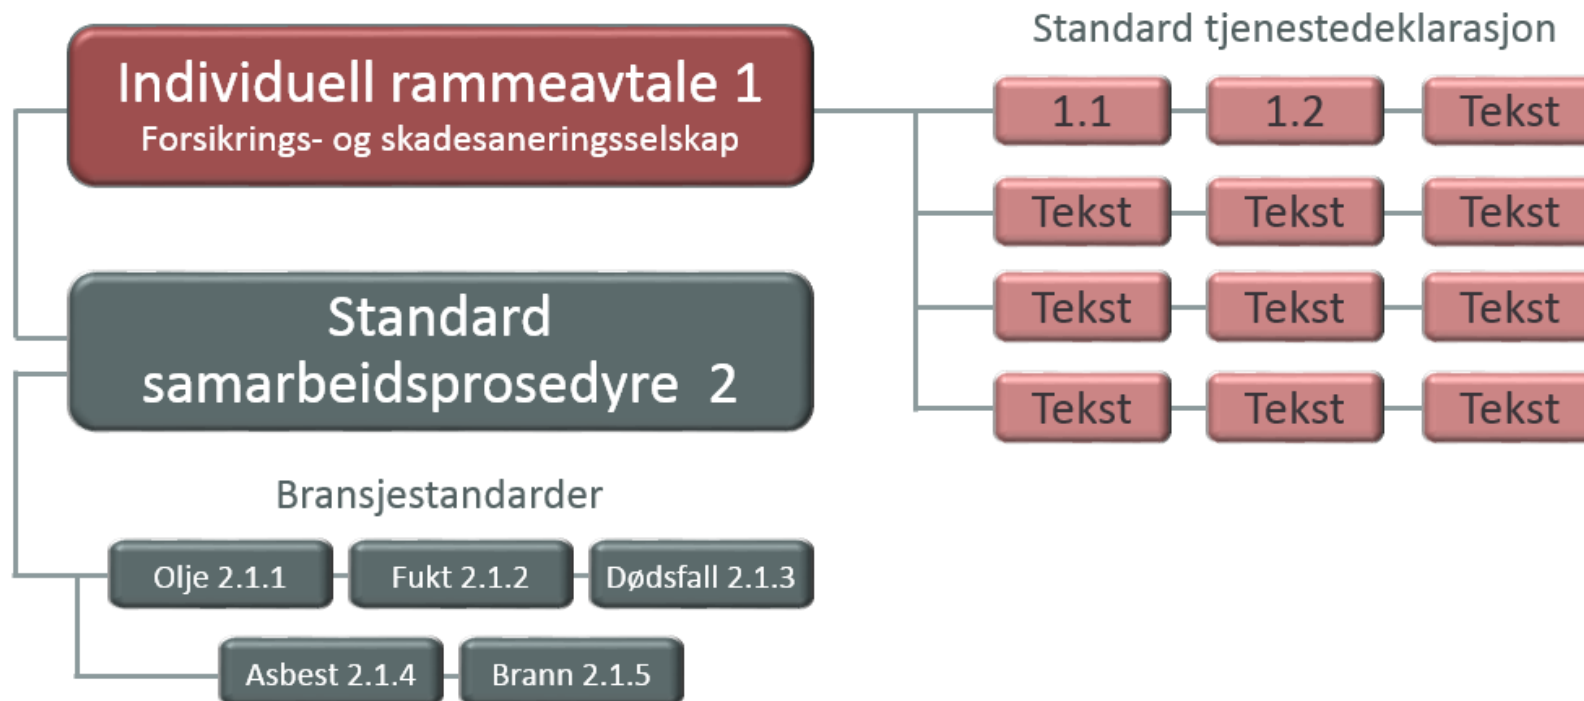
Individuell rammeavtale 1
Forsikrings- og skadesaneringsselskap

Standard samarbeidsprosedyre 2

Bransjestandarder

Olje 2.1.1
Fukt 2.1.2
Dødsfall 2.1.3
Asbest 2.1.4
Brann 2.1.5

Standard tjenestedeklarasjon

1.1
1.2
Tekst
Tekst
Tekst
Tekst
Tekst
Tekst
Tekst
Tekst
Tekst
Tekst